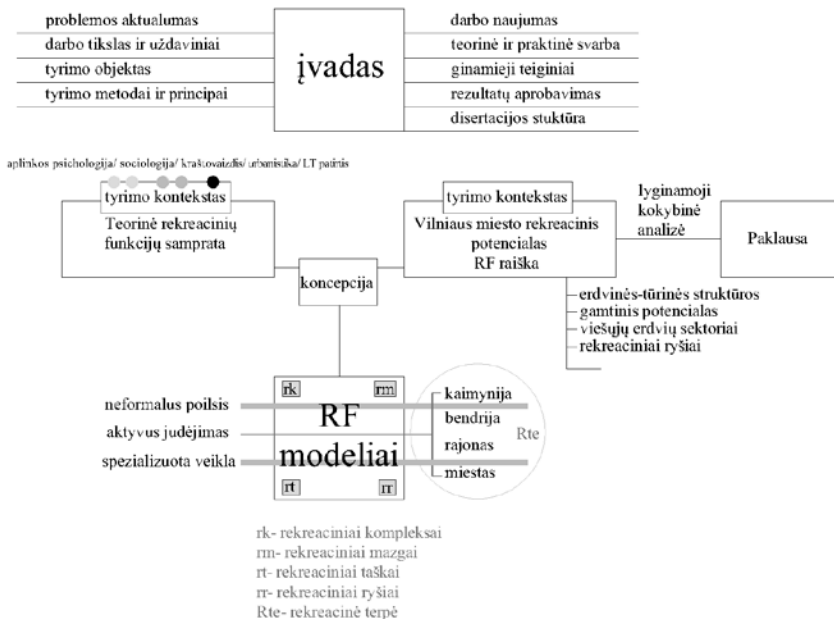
problemos aktualumas
darbo tikslas ir uždaviniai
tyrimo objektas
tyrimo metodai ir principai

įvadas

darbo naujumas
teorinė ir praktinė svarba
ginamieji teiginiai
rezultatų aprobavimas
disertacijos stuktūra

aplinkos psichologija/ sociologija/ kraštovaizdis/ urbanistika/ LT patirtis

tyrimo kontekstas
Teorinė rekreacinių funkcijų samprata

tyrimo kontekstas
Vilniaus miesto rekreacinis potencialas
RF raiška

lyginamoji kokybinė analizė

Paklausa

erdvinės-tūrinės struktūros
gamtinis potencialas
viešųjų erdvių sektoriai
rekreaciniai ryšiai

koncepcija

rk
rm
RF
modeliai
rt
rr

neformalus poilsis
aktyvus judėjimas
spezializuota veikla

kaimynija
bendrija
rajonas
miestas
Rte

rk- rekreaciniai kompleksai
rm- rekreaciniai mazgai
rt- rekreaciniai taškai
rr- rekreaciniai ryšiai
Rte- rekreacinė terpė